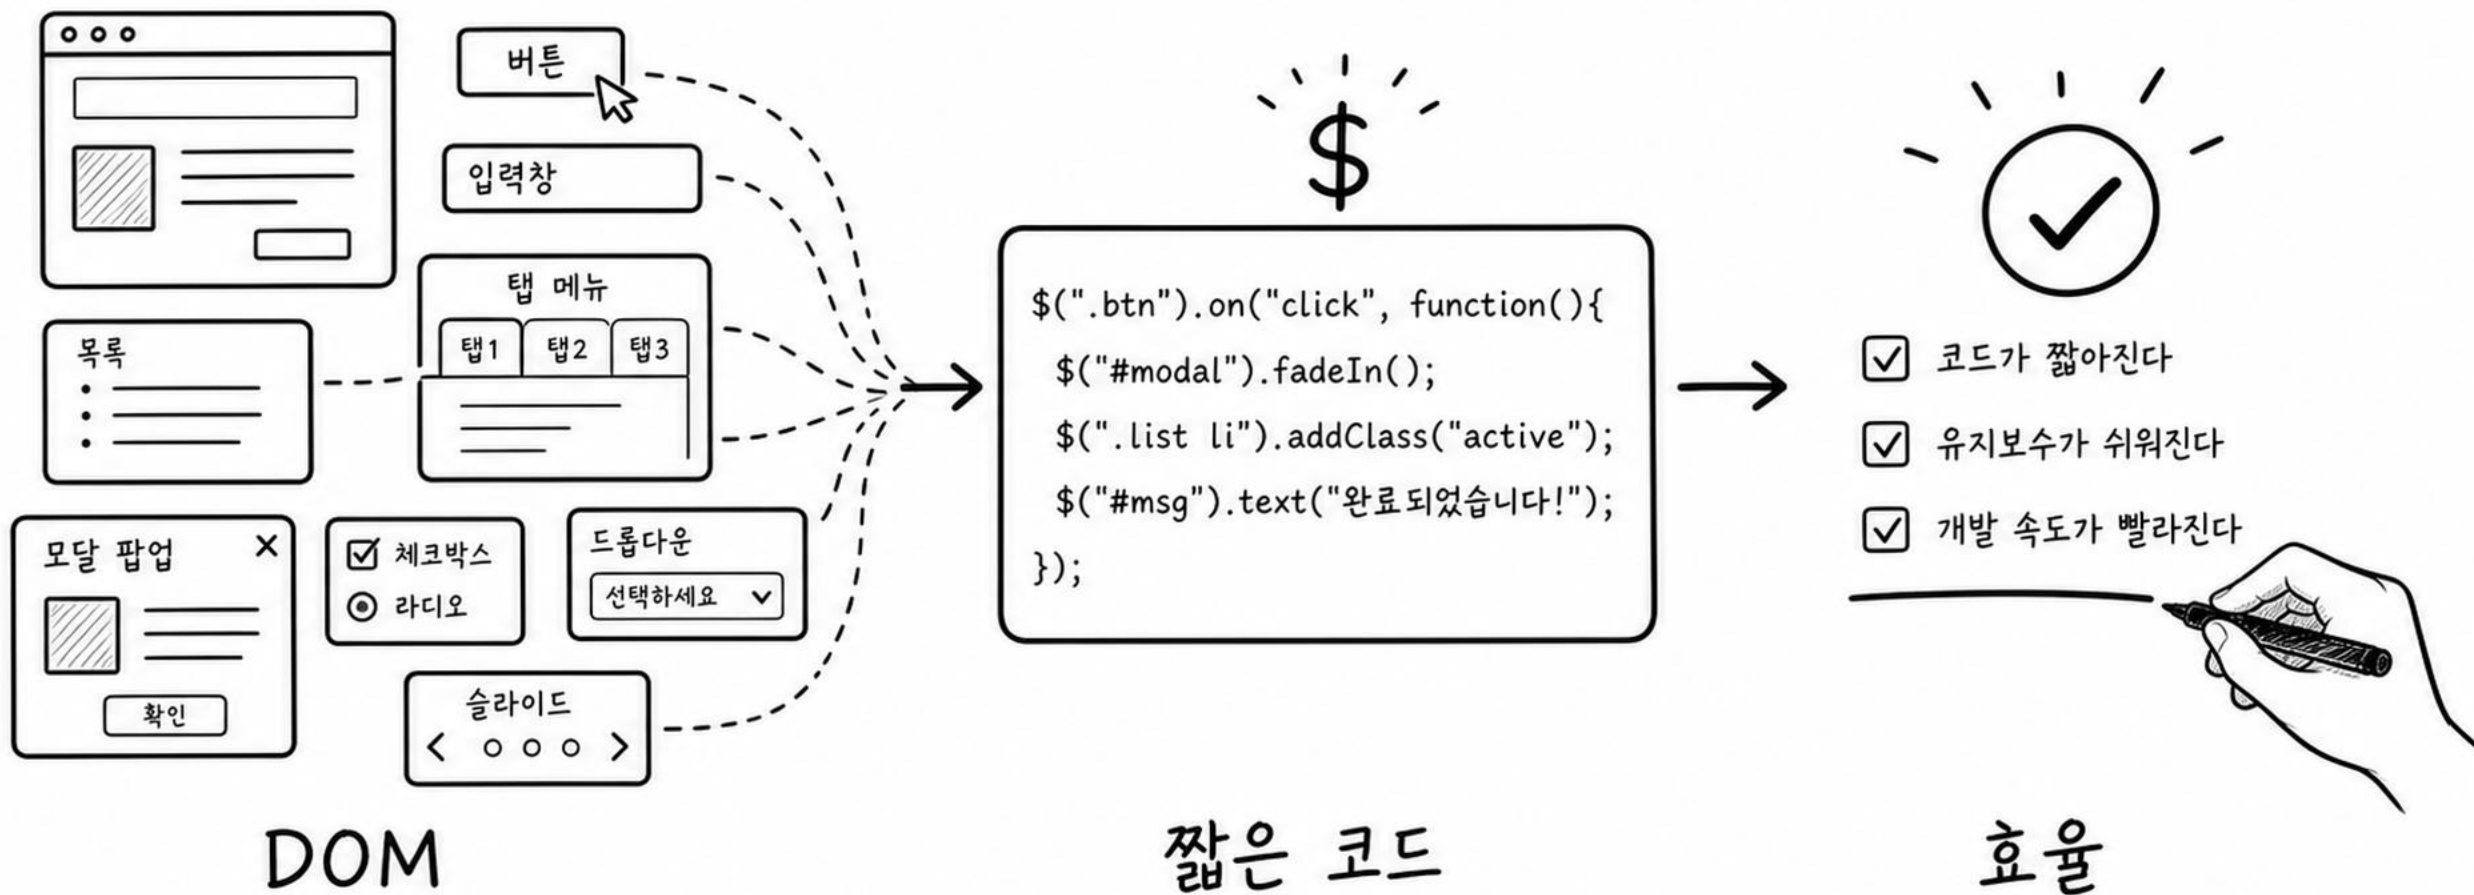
버튼

입력창

탭 메뉴

탭1 탭2 탭3

목록

모달 팝업

×

확인

체크박스

라디오

드롭다운

선택하세요

슬라이드

DOM

$

$(".btn").on("click", function(){
$("#modal").fadeIn();
$(".list li").addClass("active");
$("#msg").text("완료되었습니다!");
});

짧은 코드

코드가 짧아진다

유지보수가 쉬워진다

개발 속도가 빨라진다

효율